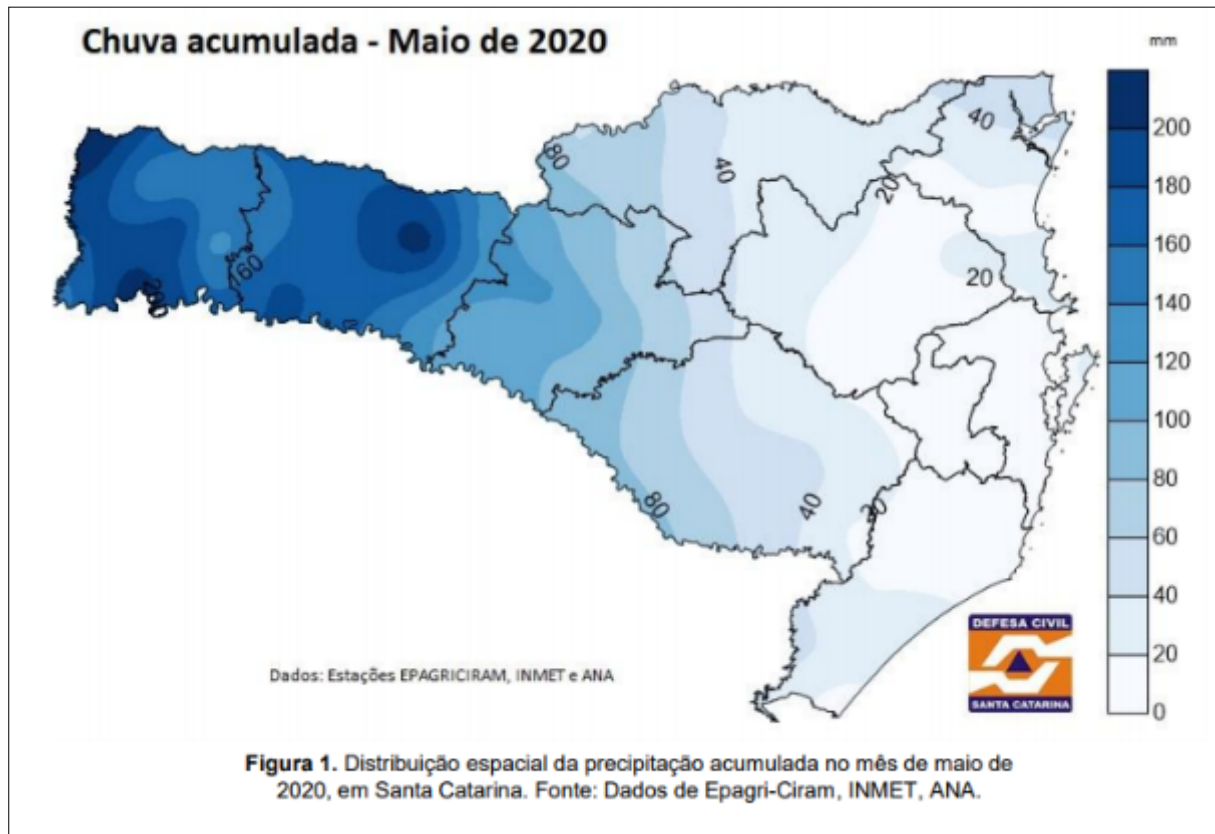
Chuva acumulada - Maio de 2020

mm

200
180
160
140
120
100
80
60
40
20
0

80
40
40
20
20
160
200
80
40
20

Dados: Estações EPAGRICIRAM, INMET e ANA

DEFESA CIVIL
SANTA CATARINA

**Figura 1.** Distribuição espacial da precipitação acumulada no mês de maio de 2020, em Santa Catarina. Fonte: Dados de Epagri-Ciram, INMET, ANA.